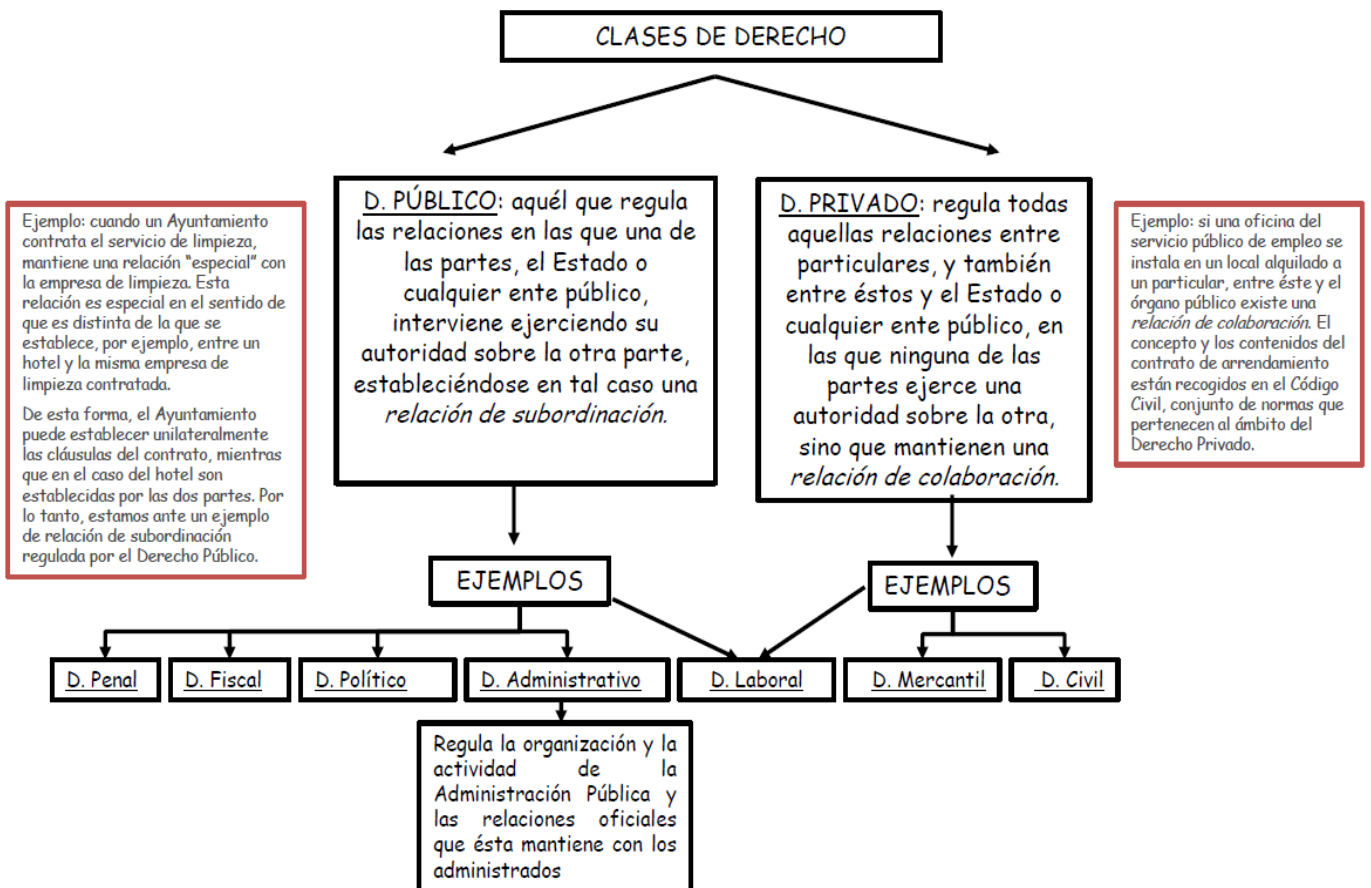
CLASES DE DERECHO

Ejemplo: cuando un Ayuntamiento contrata el servicio de limpieza, mantiene una relación "especial" con la empresa de limpieza. Esta relación es especial en el sentido de que es distinta de la que se establece, por ejemplo, entre un hotel y la misma empresa de limpieza contratada.

De esta forma, el Ayuntamiento puede establecer unilateralmente las cláusulas del contrato, mientras que en el caso del hotel son establecidas por las dos partes. Por lo tanto, estamos ante un ejemplo de relación de subordinación regulada por el Derecho Público.

D. PÚBLICO: aquél que regula las relaciones en las que una de las partes, el Estado o cualquier ente público, interviene ejerciendo su autoridad sobre la otra parte, estableciéndose en tal caso una *relación de subordinación.*

D. PRIVADO: regula todas aquellas relaciones entre particulares, y también entre éstos y el Estado o cualquier ente público, en las que ninguna de las partes ejerce una autoridad sobre la otra, sino que mantienen una *relación de colaboración.*

Ejemplo: si una oficina del servicio público de empleo se instala en un local alquilado a un particular, entre éste y el órgano público existe una *relación de colaboración.* El concepto y los contenidos del contrato de arrendamiento están recogidos en el Código Civil, conjunto de normas que pertenecen al ámbito del Derecho Privado.

EJEMPLOS

EJEMPLOS

D. Penal

D. Fiscal

D. Político

D. Administrativo

D. Laboral

D. Mercantil

D. Civil

Regula la organización y la actividad de la Administración Pública y las relaciones oficiales que ésta mantiene con los administrados